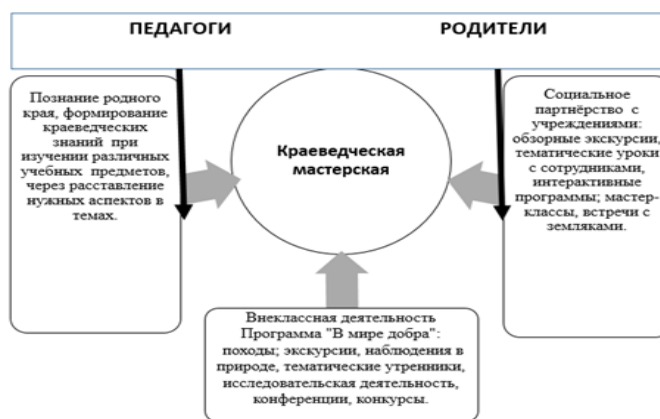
ПЕДАГОГИ

РОДИТЕЛИ

Познание родного края, формирование краеведческих знаний при изучении различных учебных предметов, через расставление нужных аспектов в темах.

Краеведческая мастерская

Социальное партнёрство с учреждениями: обзорные экскурсии, тематические уроки с сотрудниками, интерактивные программы; мастер-классы, встречи с земляками.

Внеклассная деятельность Программа "В мире добра": походы; экскурсии, наблюдения в природе, тематические утренники, исследовательская деятельность, конференции, конкурсы.